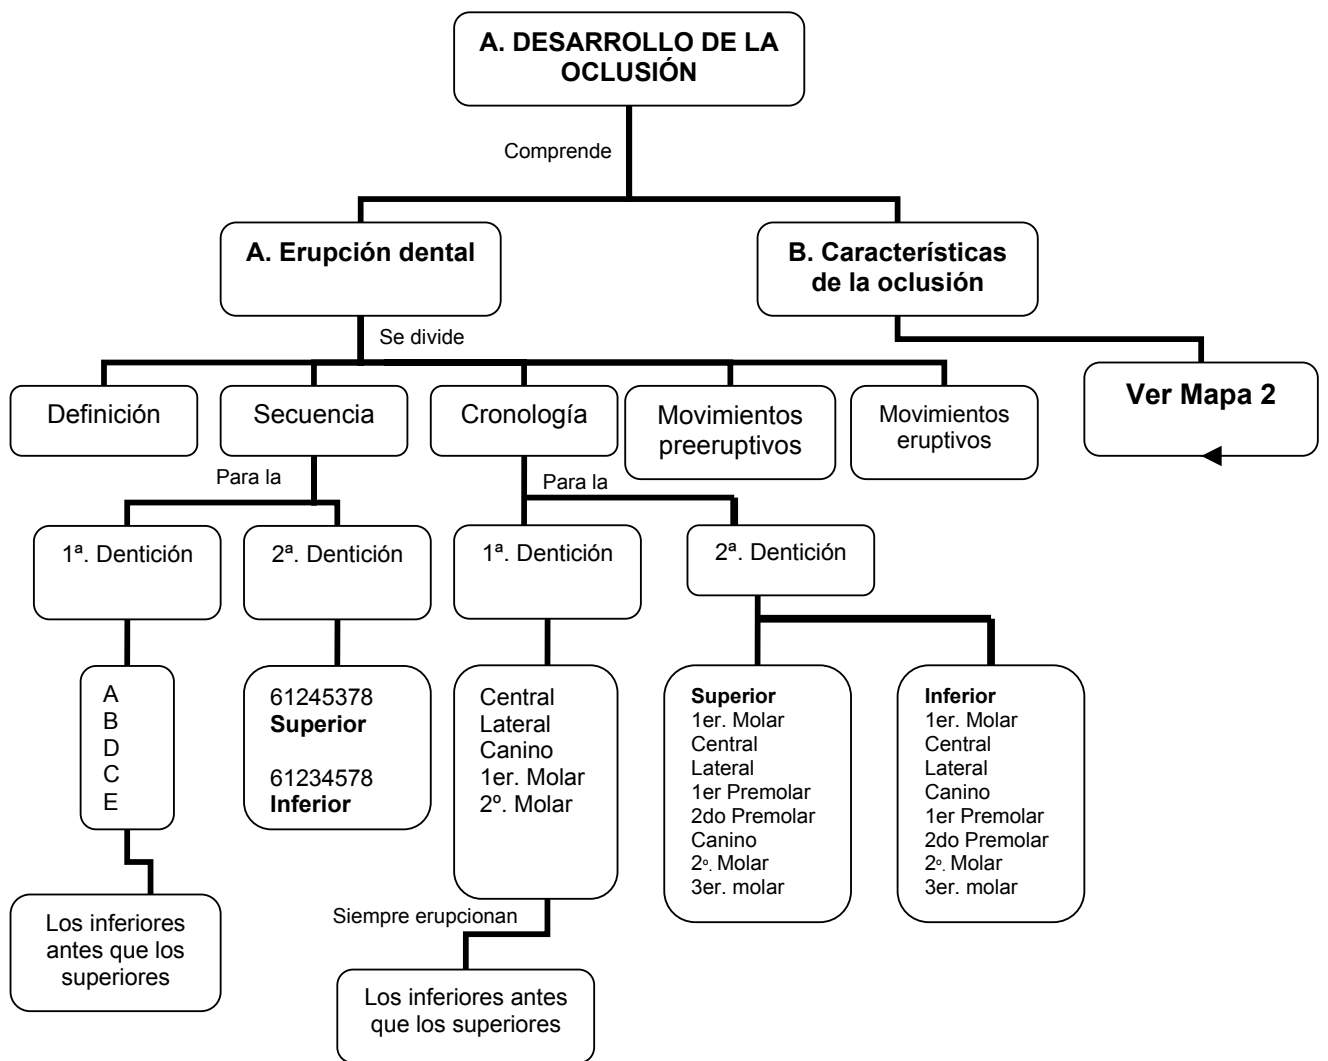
A. DESARROLLO DE LA OCLUSIÓN

Comprende

A. Erupción dental

B. Características de la oclusión

Se divide

Definición

Secuencia

Cronología

Movimientos preeruptivos

Movimientos eruptivos

Ver Mapa 2

Para la

1ª. Dentición

2ª. Dentición

A
B
D
C
E

Los inferiores antes que los superiores

61245378
**Superior**

61234578
**Inferior**

Para la

1ª. Dentición

2ª. Dentición

Central
Lateral
Canino
1er. Molar
2º. Molar

Siempre erupcionan

Los inferiores antes que los superiores

**Superior**
1er. Molar
Central
Lateral
1er Premolar
2do Premolar
Canino
2º. Molar
3er. molar

**Inferior**
1er. Molar
Central
Lateral
Canino
1er Premolar
2do Premolar
2º. Molar
3er. molar